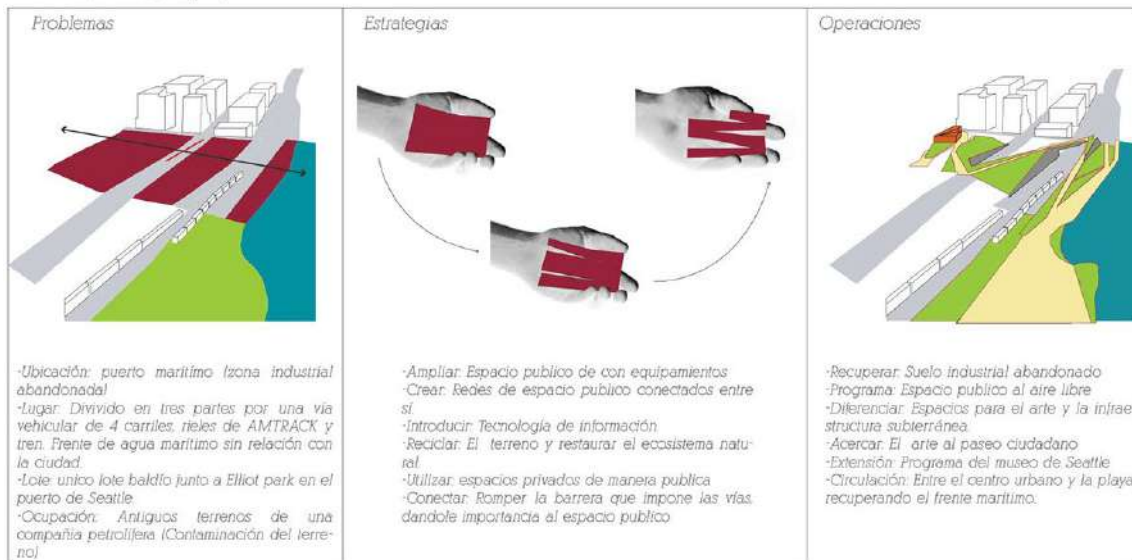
Problemas

-Ubicación: puerto marítimo (zona industrial abandonada)
-Lugar: Dividido en tres partes por una vía vehicular de 4 carriles, rieles de AMTRACK y tren. Frente de agua marítimo sin relación con la ciudad.
-Lote: unico lote baldío junto a Elliot park en el puerto de Seattle.
-Ocupación: Antiguos terrenos de una compañía petrolifera (Contaminación del terreno)

Estrategias

-Ampliar: Espacio publico de con equipamientos
-Crear: Redes de espacio publico conectados entre sí.
-Introducir: Tecnología de información.
-Reciclar: El terreno y restaurar el ecosistema natural.
-Utilizar: espacios privados de manera publica
-Conectar: Romper la barrera que impone las vías, dandole importancia al espacio publico

Operaciones

-Recuperar: Suelo industrial abandonado
-Programa: Espacio publico al aire libre
-Diferenciar: Espacios para el arte y la infraestructura subterránea.
-Acercar: El arte al paseo ciudadano
-Extensión: Programa del museo de Seattle
-Circulación: Entre el centro urbano y la playa recuperando el frente marítimo.